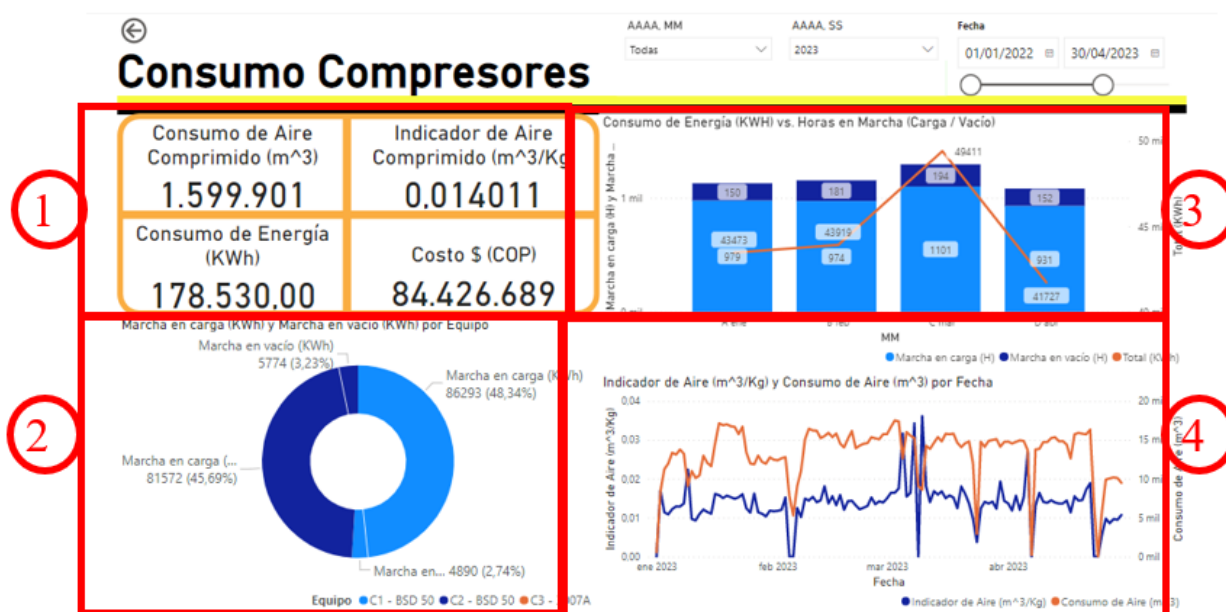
Consumo Compresores

AAAA, MM
Todas
AAAA, SS
2023
Fecha
01/01/2022
30/04/2023

1

Consumo de Aire Comprimido (m^3)
1.599.901

Indicador de Aire Comprimido (m^3/Kg
0,014011

Consumo de Energía (KWh)
178.530,00

Costo $ (COP)
84.426.689

Consumo de Energía (KWH) vs. Horas en Marcha (Carga / Vacío)

3

Marcha en carga (H) y Marcha ...
1 mil
0 mil
50 mil
45 mil
40 mil
Total (KWh)
150
181
194
152
43473
979
43919
974
49411
1101
931
41727
X ene
b feb
c mar
d abr
MM
Marcha en carga (H)
Marcha en vacío (H)
Total (KWh)

2

Marcha en carga (KWh) y Marcha en vacío (KWh) por Equipo
Marcha en vacío (KWh)
5774 (3,23%)
Marcha en carga (KWh)
86293 (48,34%)
Marcha en carga (...
81572 (45,69%)
Marcha en... 4890 (2,74%)
Equipo
C1 - BSD 50
C2 - BSD 50
C3 - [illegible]07A

4

Indicador de Aire (m^3/Kg) y Consumo de Aire (m^3) por Fecha
0,04
0,03
0,02
0,01
0,00
Indicador de Aire (m^3/Kg)
20 mil
15 mil
10 mil
5 mil
0 mil
Consumo de Aire (m^3)
ene 2023
feb 2023
mar 2023
abr 2023
Fecha
Indicador de Aire (m^3/Kg)
Consumo de Aire (m^3)